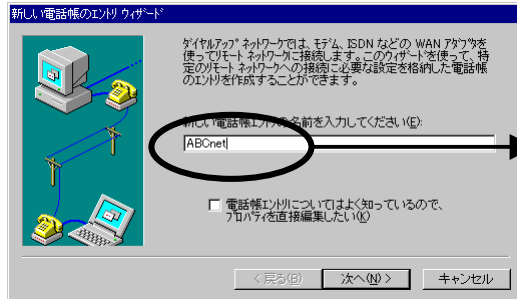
新しい電話帳のエントリ ウィザード

ダイヤルアップ ネットワークでは、モデム、ISDN などの WAN アダプタを使ってリモート ネットワークに接続します。このウィザードを使って、特定のリモート ネットワークへの接続に必要な設定を格納した電話帳のエントリを作成することができます。

新しい電話帳エントリの名前を入力してください(E):

ABCnet

電話帳エントリについてはよく知っているので、プロパティを直接編集したい(K)

< 戻る(B)　次へ(N) >　キャンセル